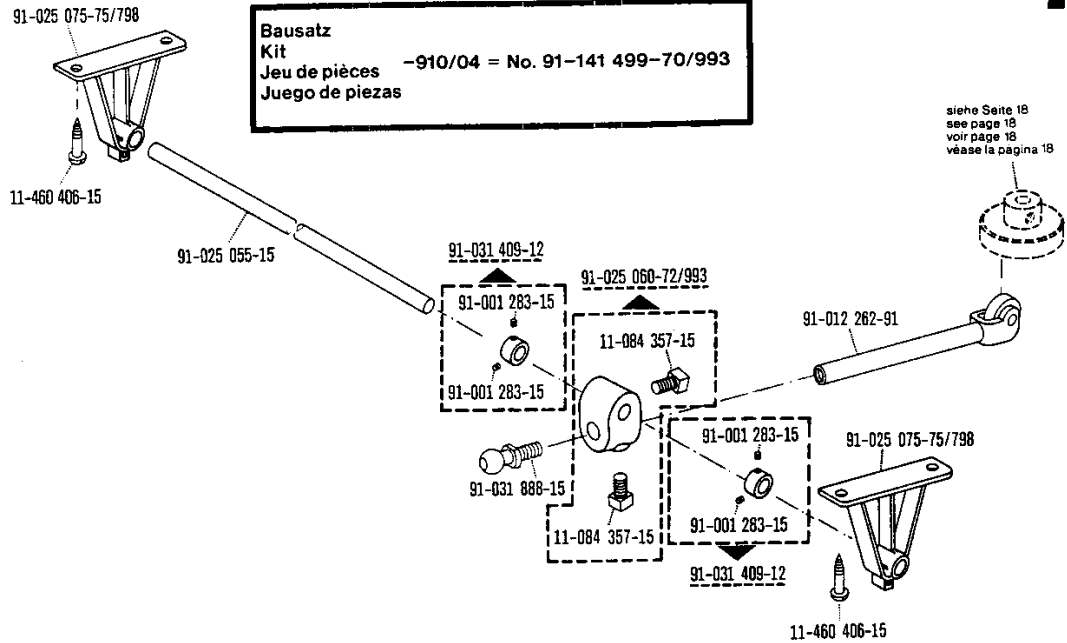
91-025 075-75/798

Bausatz
Kit
Jeu de pièces
Juego de piezas
-910/04 = No. 91-141 499-70/993

siehe Seite 18
see page 18
voir page 18
véase la pagina 18

11-460 406-15

91-025 055-15

91-031 409-12

91-025 060-72/993

91-001 283-15

11-084 357-15

91-012 262-91

91-001 283-15

91-001 283-15

91-025 075-75/798

91-031 888-15

91-001 283-15

11-084 357-15

91-031 409-12

11-460 406-15